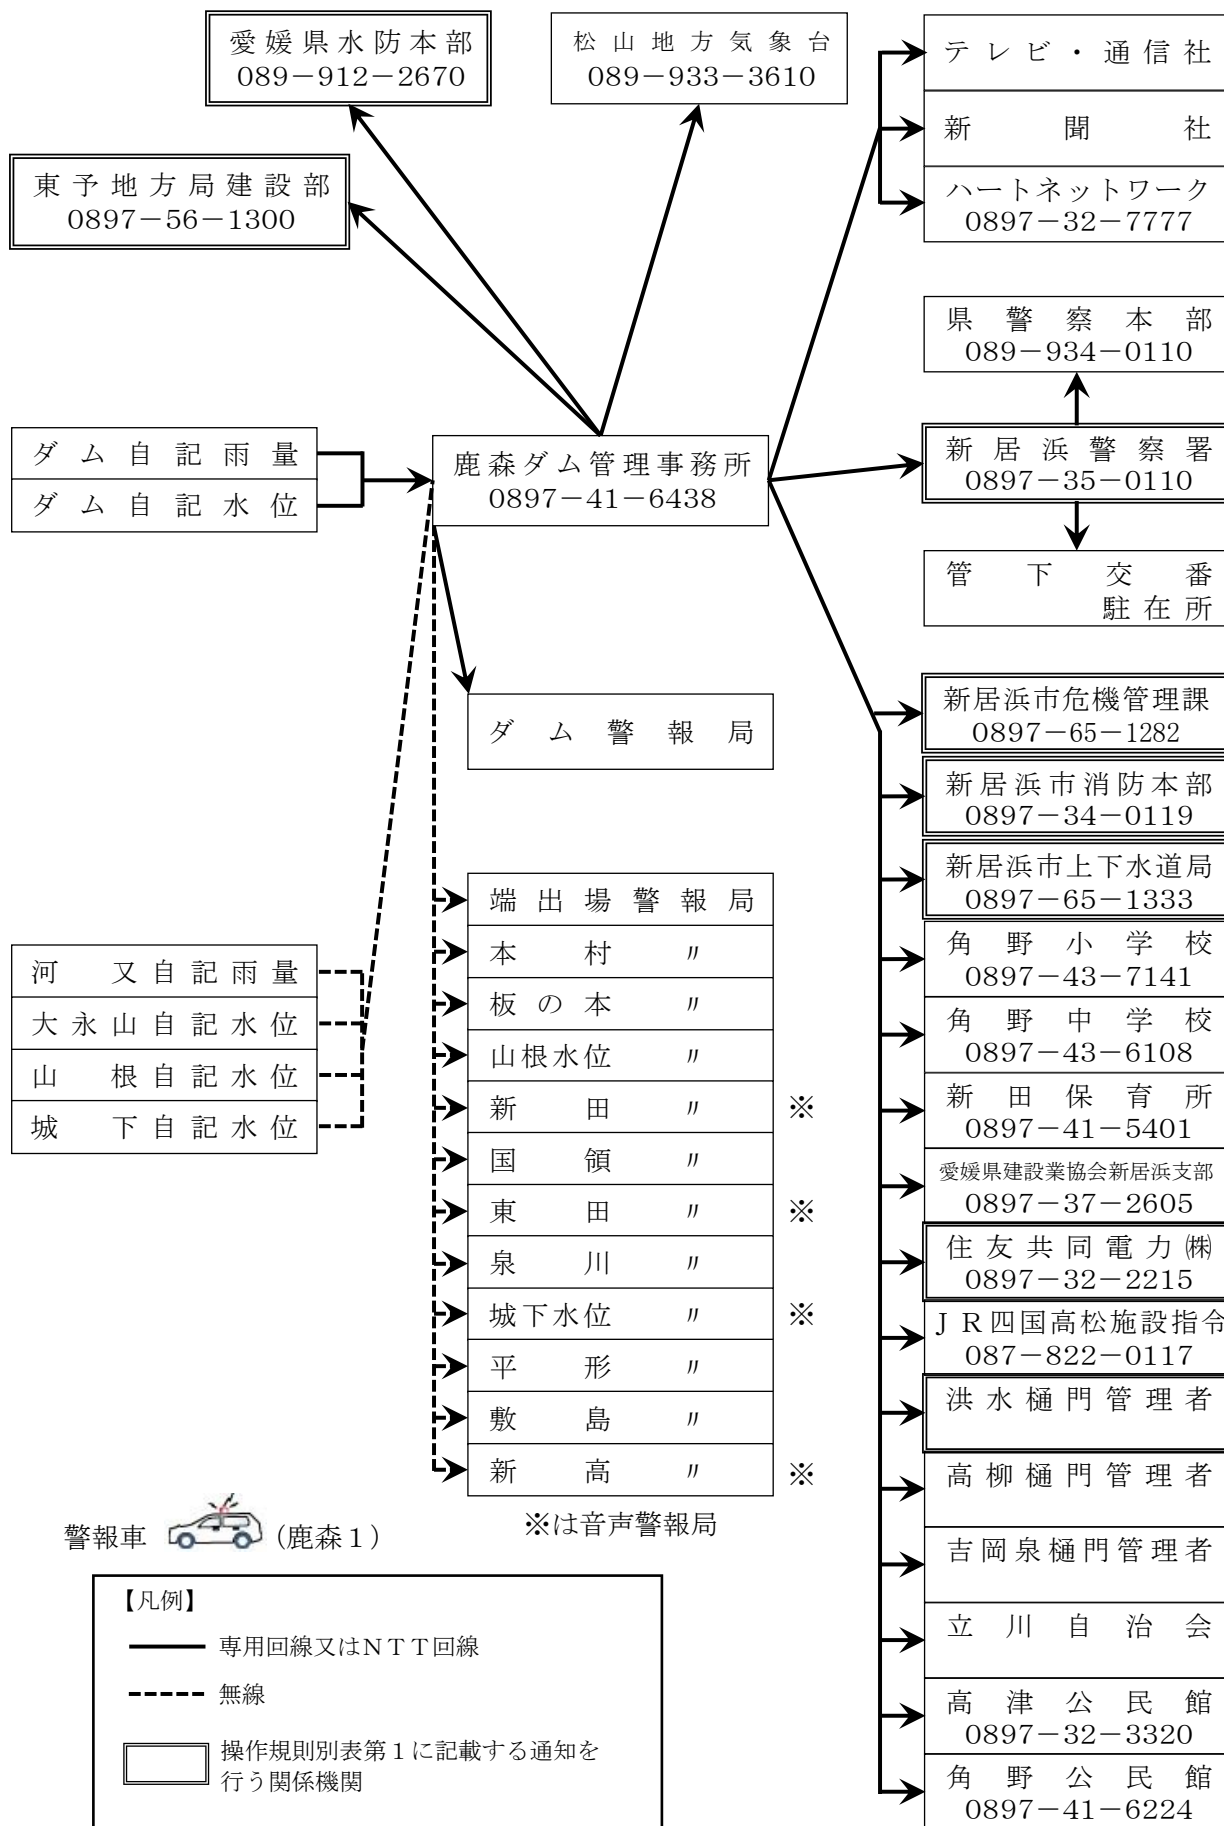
愛媛県水防本部
089－912－2670

松山地方気象台
089－933－3610

テレビ・通信社

新聞社

ハートネットワーク
0897－32－7777

東予地方局建設部
0897－56－1300

県警察本部
089－934－0110

ダム自記雨量

ダム自記水位

鹿森ダム管理事務所
0897－41－6438

新居浜警察署
0897－35－0110

管下交番
駐在所

ダム警報局

新居浜市危機管理課
0897－65－1282

新居浜市消防本部
0897－34－0119

新居浜市上下水道局
0897－65－1333

角野小学校
0897－43－7141

角野中学校
0897－43－6108

新田保育所
0897－41－5401

愛媛県建設業協会新居浜支部
0897－37－2605

住友共同電力㈱
0897－32－2215

JR四国高松施設指令
087－822－0117

洪水樋門管理者

高柳樋門管理者

吉岡泉樋門管理者

立川自治会

高津公民館
0897－32－3320

角野公民館
0897－41－6224

河　又自記雨量
大永山自記水位
山　根自記水位
城　下自記水位

| 端出場警報局 | |
|---|---|
| 本村　〃 | |
| 板の本　〃 | |
| 山根水位　〃 | |
| 新田　〃 | ※ |
| 国領　〃 | |
| 東田　〃 | ※ |
| 泉川　〃 | |
| 城下水位　〃 | ※ |
| 平形　〃 | |
| 敷島　〃 | |
| 新高　〃 | ※ |

※は音声警報局

警報車 （鹿森1）

【凡例】
専用回線又はNTT回線
無線
操作規則別表第1に記載する通知を行う関係機関